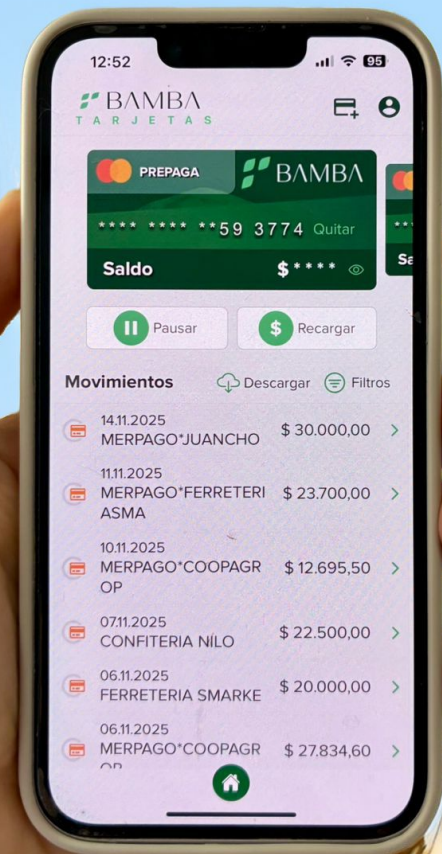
12:52
95

BAMBA
TARJETAS

PREPAGA
BAMBA
**** **** **59 3774 Quitar
Saldo $****
Sa

Pausar
Recargar

Movimientos Descargar Filtros

14.11.2025
MERPAGO*JUANCHO $ 30.000,00

11.11.2025
MERPAGO*FERRETERI ASMA $ 23.700,00

10.11.2025
MERPAGO*COOPAGR OP $ 12.695,50

07.11.2025
CONFITERIA NILO $ 22.500,00

06.11.2025
FERRETERIA SMARKE $ 20.000,00

06.11.2025
MERPAGO*COOPAGR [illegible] $ 27.834,60